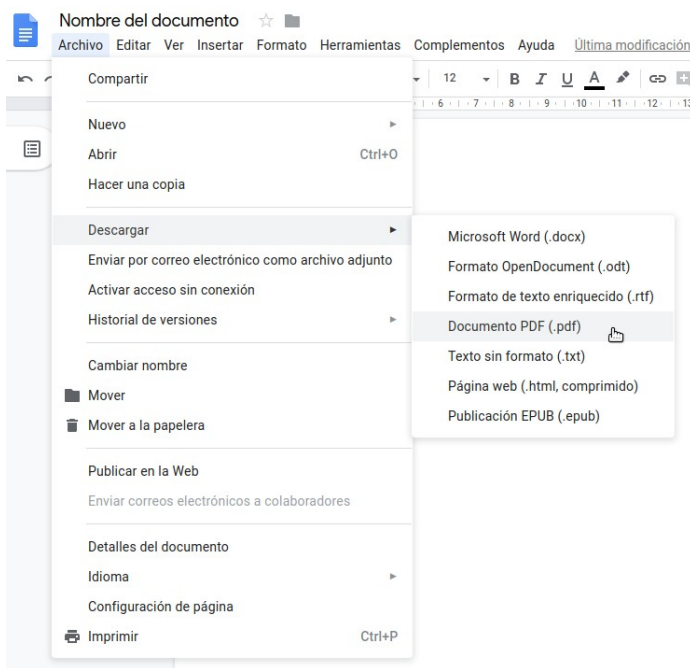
Nombre del documento

Archivo Editar Ver Insertar Formato Herramientas Complementos Ayuda Última modificación

12 B I U A

Compartir

Nuevo

Abrir Ctrl+O

Hacer una copia

Descargar

Enviar por correo electrónico como archivo adjunto

Activar acceso sin conexión

Historial de versiones

Cambiar nombre

Mover

Mover a la papelera

Publicar en la Web

Enviar correos electrónicos a colaboradores

Detalles del documento

Idioma

Configuración de página

Imprimir Ctrl+P

Microsoft Word (.docx)

Formato OpenDocument (.odt)

Formato de texto enriquecido (.rtf)

Documento PDF (.pdf)

Texto sin formato (.txt)

Página web (.html, comprimido)

Publicación EPUB (.epub)